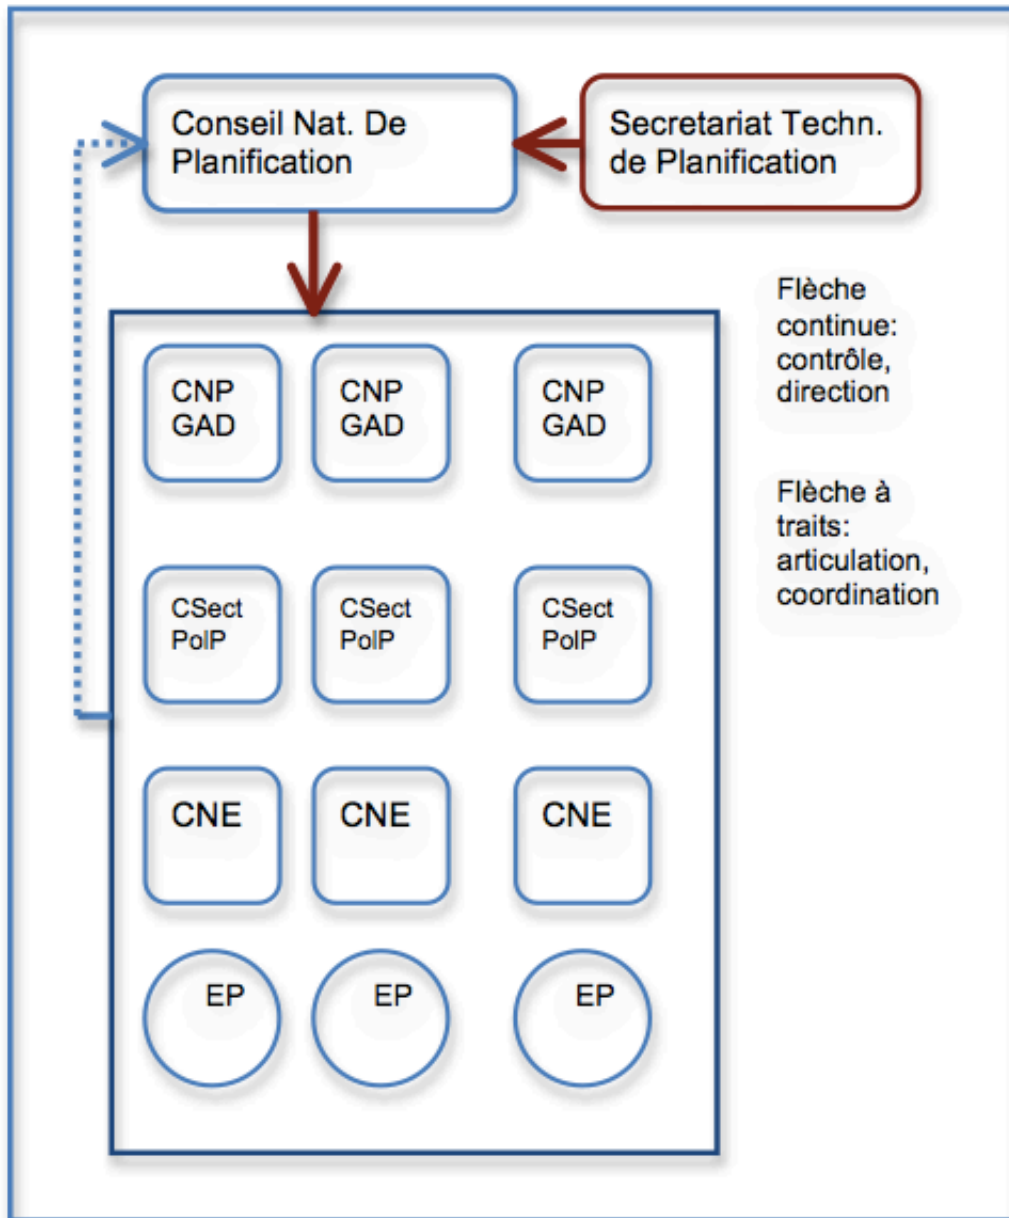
Conseil Nat. De Planification

Secretariat Techn. de Planification

Flèche continue: contrôle, direction

Flèche à traits: articulation, coordination

CNP GAD

CNP GAD

CNP GAD

CSect PolP

CSect PolP

CSect PolP

CNE

CNE

CNE

EP

EP

EP